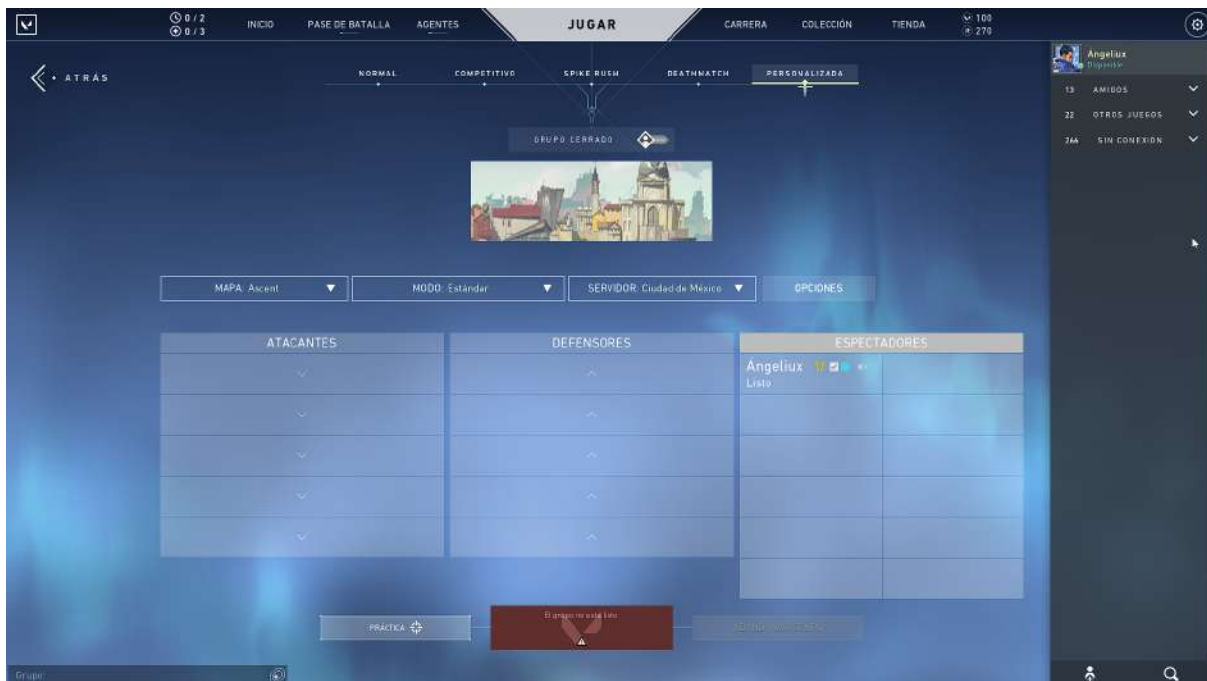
0 / 2
0 / 3

INICIO

PASE DE BATALLA

AGENTES

JUGAR

CARRERA

COLECCIÓN

TIENDA

100
270

Angeliux
Disponible

13 AMIGOS

22 OTROS JUEGOS

266 SIN CONEXIÓN

ATRÁS

NORMAL

COMPETITIVO

SPIKE RUSH

DEATHMATCH

PERSONALIZADA

GRUPO CERRADO

MAPA: Ascent

MODO: Estándar

SERVIDOR: Ciudad de México

OPCIONES

| ATACANTES | DEFENSORES | ESPECTADORES | |
|---|---|---|---|
| | | Ángeliux 17 Listo | |
| | | | |
| | | | |
| | | | |
| | | | |
| | | | |

PRÁCTICA

El grupo no está listo

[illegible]

Grupo